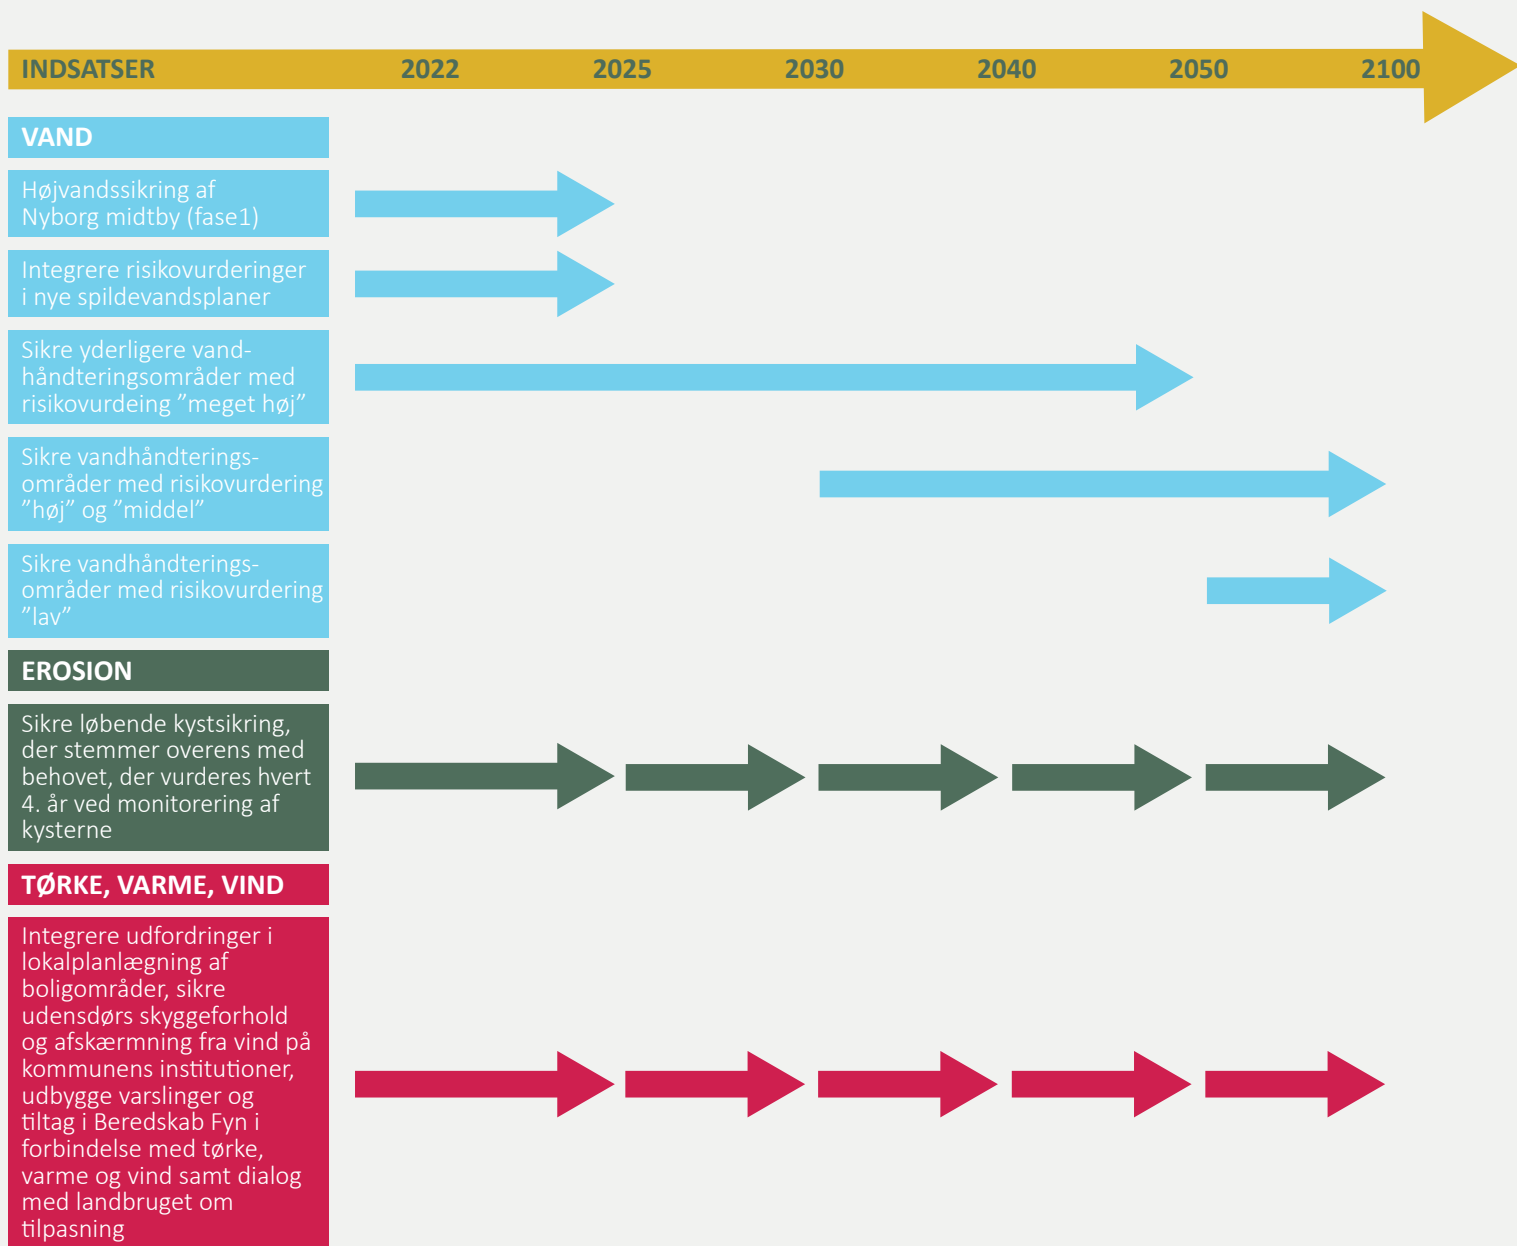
INDSATSER 2022 2025 2030 2040 2050 2100

VAND

Højvandssikring af Nyborg midtby (fase1)

Integrere risikovurderinger i nye spildevandsplaner

Sikre yderligere vandhåndteringsområder med risikovurdeing ”meget høj”

Sikre vandhåndteringsområder med risikovurdering ”høj” og ”middel”

Sikre vandhåndteringsområder med risikovurdering ”lav”

EROSION

Sikre løbende kystsikring, der stemmer overens med behovet, der vurderes hvert 4. år ved monitorering af kysterne

TØRKE, VARME, VIND

Integrere udfordringer i lokalplanlægning af boligområder, sikre udendørs skyggeforhold og afskærmning fra vind på kommunens institutioner, udbygge varslinger og tiltag i Beredskab Fyn i forbindelse med tørke, varme og vind samt dialog med landbruget om tilpasning